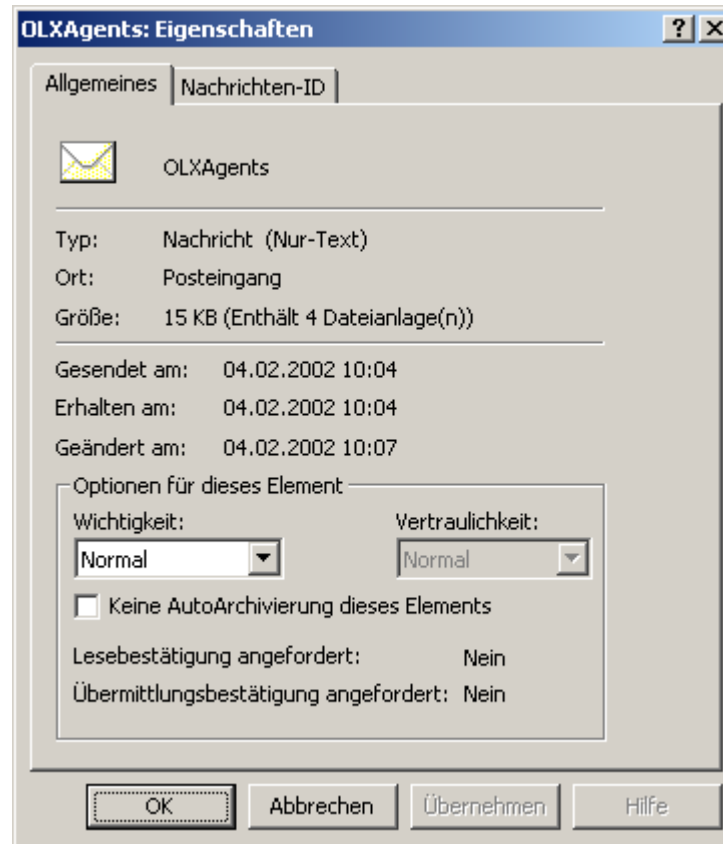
OLXAgents: Eigenschaften

? X

Allgemeines | Nachrichten-ID

OLXAgents

Typ: Nachricht (Nur-Text)

Ort: Posteingang

Größe: 15 KB (Enthält 4 Dateianlage(n))

Gesendet am: 04.02.2002 10:04

Erhalten am: 04.02.2002 10:04

Geändert am: 04.02.2002 10:07

Optionen für dieses Element

Wichtigkeit: Normal

Vertraulichkeit: Normal

Keine AutoArchivierung dieses Elements

Lesebestätigung angefordert: Nein

Übermittlungsbestätigung angefordert: Nein

OK Abbrechen Übernehmen Hilfe